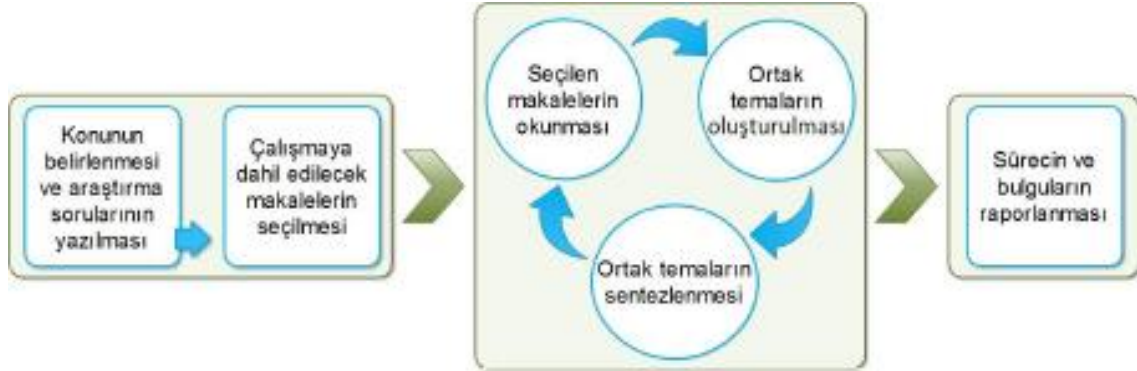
Konunun belirlenmesi ve araştırma sorularının yazılması

Çalışmaya dahil edilecek makalelerin seçilmesi

Seçilen makalelerin okunması

Ortak temaların oluşturulması

Ortak temaların sentezlenmesi

Sürecin ve bulguların raporlanması